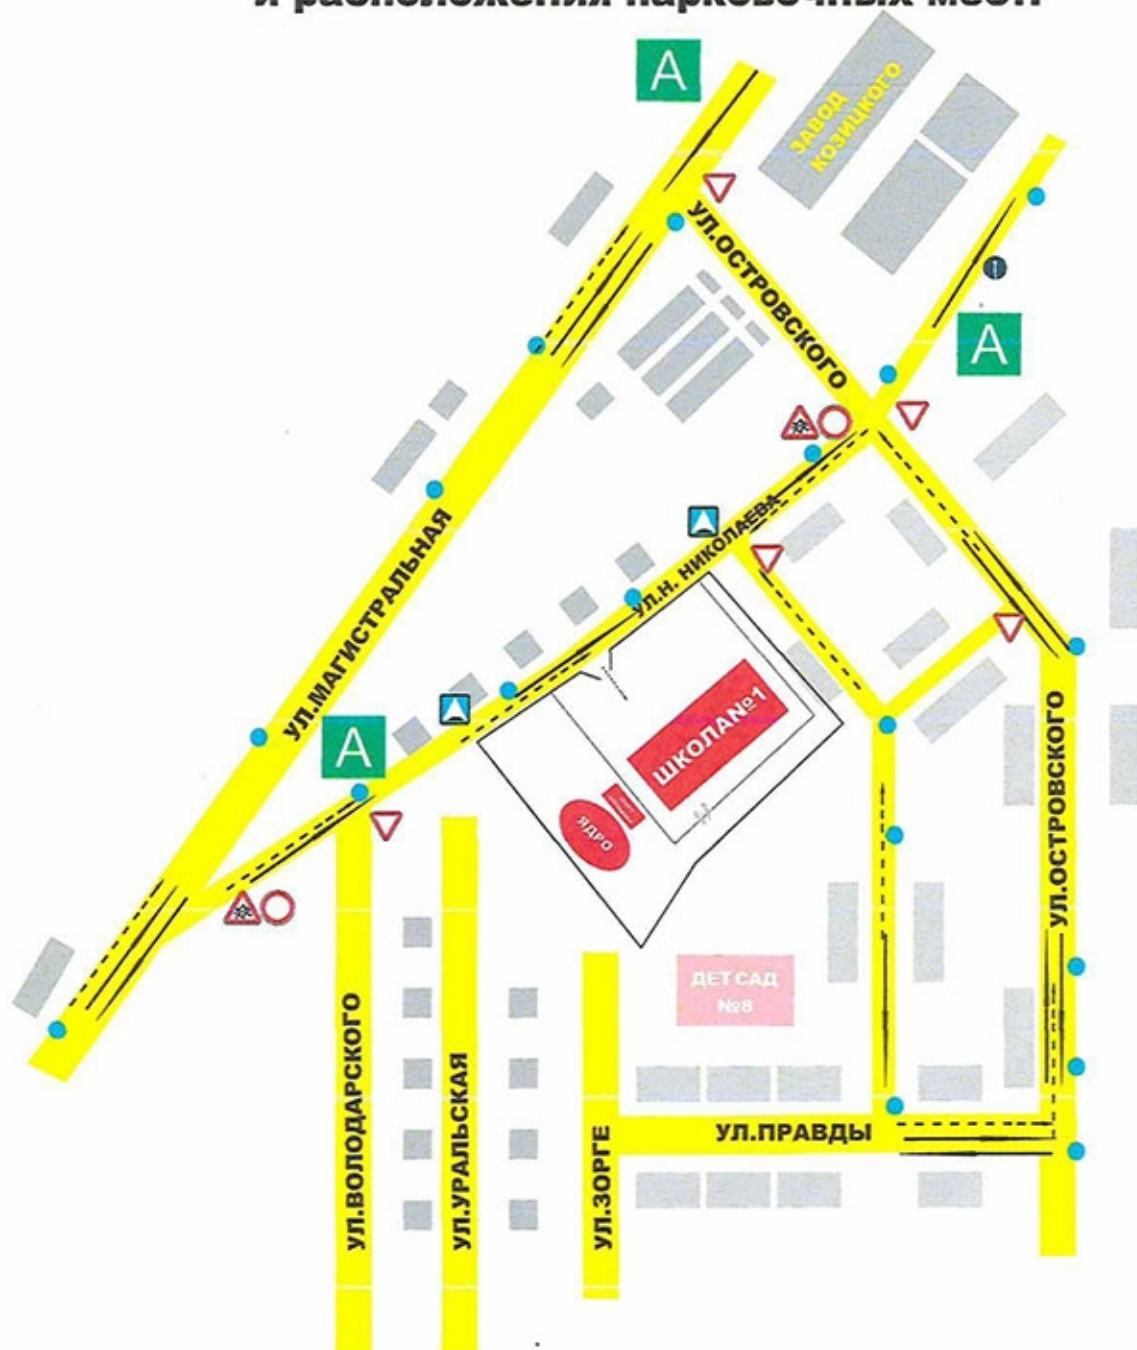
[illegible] расположения парковочных мест

A

ЗАВОД КОЗИЦКОГО

УЛ.ОСТРОВСКОГО

A

УЛ.МАГИСТРАЛЬНАЯ

УЛ.Н. НИКОЛАЕВА

ШКОЛА№1

ЯДРО

A

ДЕТ САД №8

УЛ.ОСТРОВСКОГО

УЛ.ВОЛОДАРСКОГО

УЛ.УРАЛЬСКАЯ

УЛ.ЗОРГЕ

УЛ.ПРАВДЫ